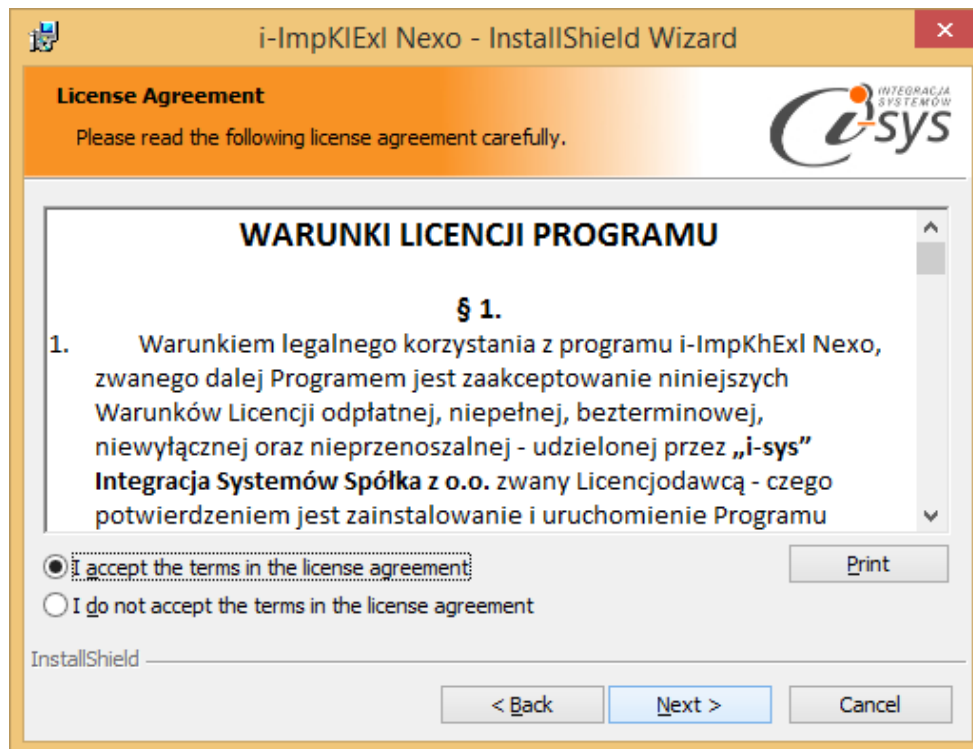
i-ImpKIExl Nexo - InstallShield Wizard

License Agreement

Please read the following license agreement carefully.

INTEGRACJA SYSTEMÓW i-sys

WARUNKI LICENCJI PROGRAMU

§ 1.

1. Warunkiem legalnego korzystania z programu i-ImpKhExl Nexo, zwanego dalej Programem jest zaakceptowanie niniejszych Warunków Licencji odpłatnej, niepełnej, bezterminowej, niewyłącznej oraz nieprzenoszalnej - udzielonej przez „i-sys" Integracja Systemów Spółka z o.o. zwany Licencjodawcą - czego potwierdzeniem jest zainstalowanie i uruchomienie Programu

I accept the terms in the license agreement

I do not accept the terms in the license agreement

Print

InstallShield

< Back

Next >

Cancel